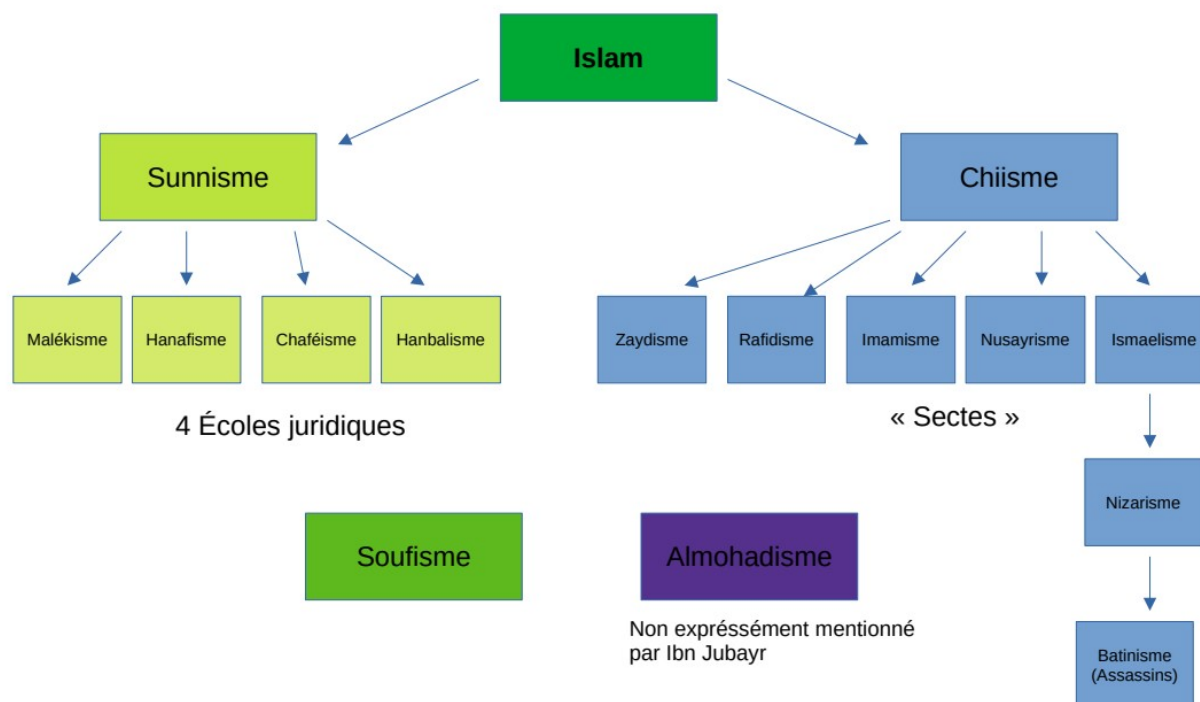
Islam

Sunnisme

Chiisme

Malékisme

Hanafisme

Chaféisme

Hanbalisme

4 Écoles juridiques

Zaydisme

Rafidisme

Imamisme

Nusayrisme

Ismaelisme

« Sectes »

Nizarisme

Batinisme (Assassins)

Soufisme

Almohadisme

Non expréssément mentionné par Ibn Jubayr